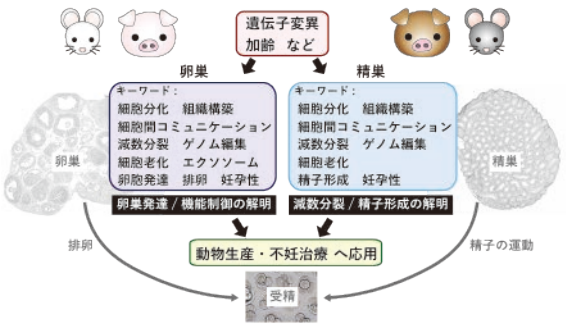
遺伝子変異
加齢 など

卵巣

キーワード：
細胞分化 組織構築
細胞間コミュニケーション
減数分裂 ゲノム編集
細胞老化 エクソソーム
卵胞発達 排卵 妊孕性

卵巣発達／機能制御の解明

精巣

キーワード：
細胞分化 組織構築
細胞間コミュニケーション
減数分裂 ゲノム編集
細胞老化
精子形成 妊孕性

減数分裂／精子形成の解明

卵巣

精巣

排卵

精子の運動

動物生産・不妊治療 へ応用

受精